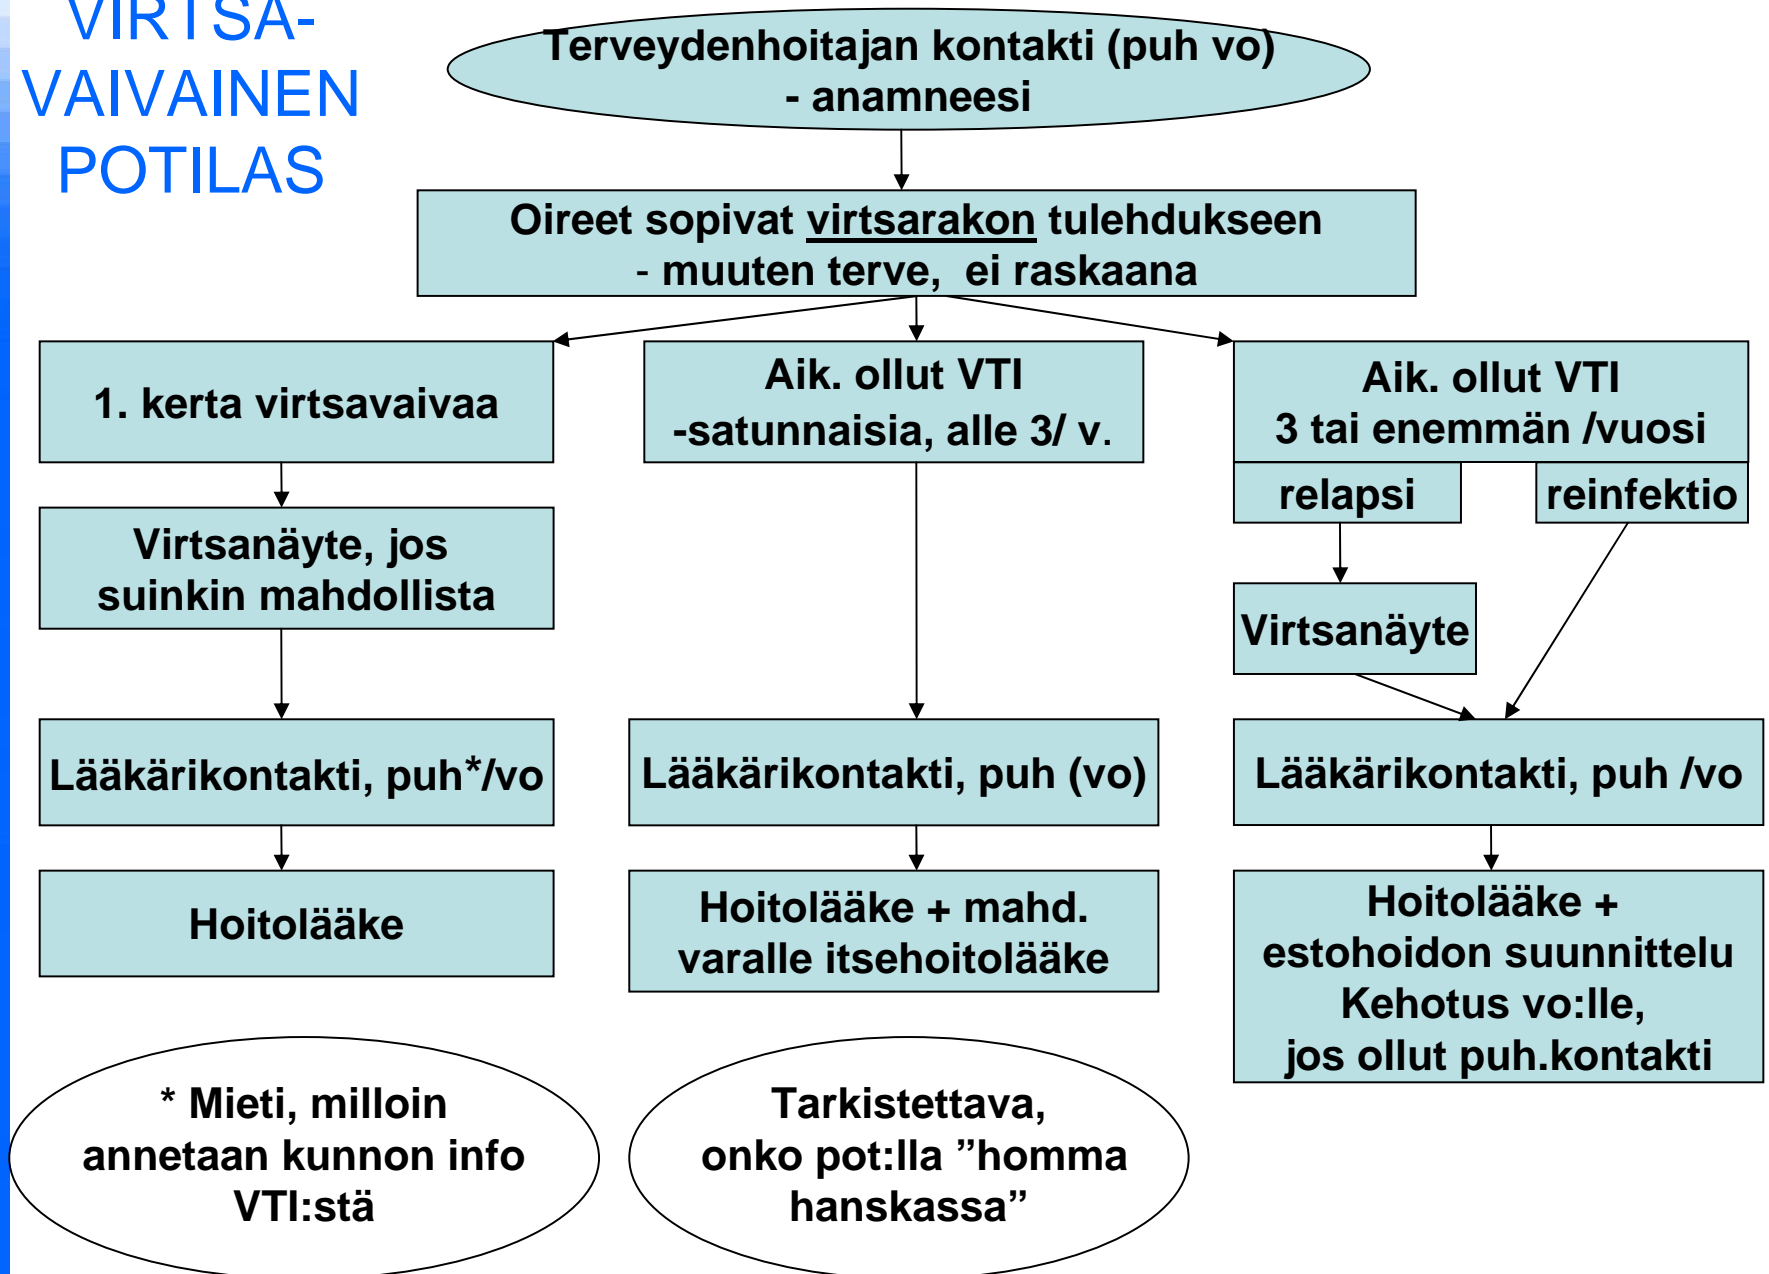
VIRTSA-
VAIVAINEN
POTILAS

Terveydenhoitajan kontakti (puh vo)
- anamneesi

Oireet sopivat virtsarakon tulehdukseen
- muuten terve, ei raskaana

1. kerta virtsavaivaa

Aik. ollut VTI
-satunnaisia, alle 3/ v.

Aik. ollut VTI
3 tai enemmän /vuosi

relapsi

reinfektio

Virtsanäyte, jos suinkin mahdollista

Virtsanäyte

Lääkärikontakti, puh*/vo

Lääkärikontakti, puh (vo)

Lääkärikontakti, puh /vo

Hoitolääke

Hoitolääke + mahd. varalle itsehoitolääke

Hoitolääke +
estohoidon suunnittelu
Kehotus vo:lle,
jos ollut puh.kontakti

* Mieti, milloin annetaan kunnon info VTI:stä

Tarkistettava, onko pot:lla ”homma hanskassa”